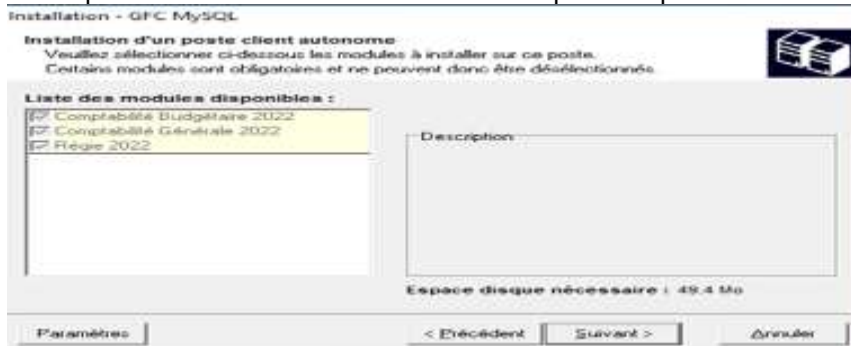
Installation - GFC MySQL

Installation d'un poste client autonome
Veuillez sélectionner ci-dessous les modules à installer sur ce poste.
Certains modules sont obligatoires et ne peuvent donc être désélectionnés.

Liste des modules disponibles :

Comptabilité Budgétaire 2022
Comptabilité Générale 2022
Régie 2022

Description

Espace disque nécessaire : 49.4 Mo

Paramètres

< Précédent

Suivant >

Annuler